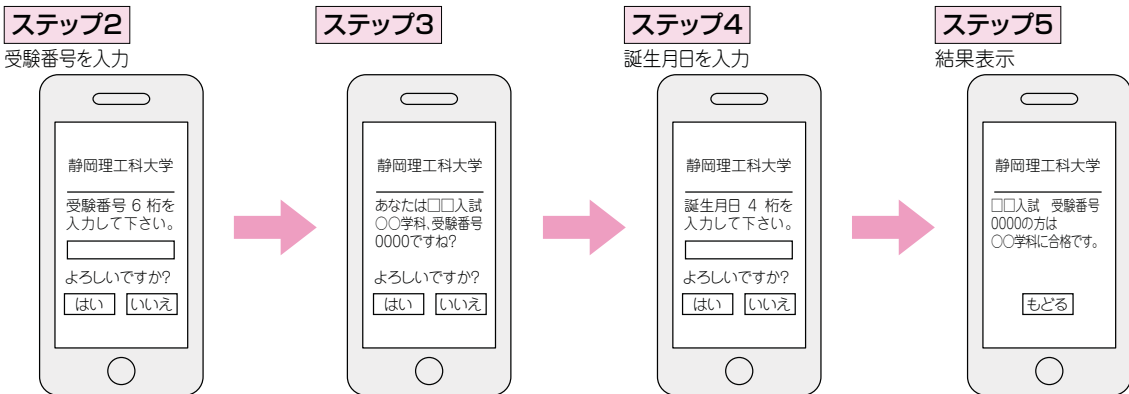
ステップ2
受験番号を入力

静岡理工科大学

受験番号 6 桁を入力して下さい。

よろしいですか?

はい いいえ

ステップ3

静岡理工科大学

あなたは□□入試 ○○学科,受験番号 0000ですね?

よろしいですか?

はい いいえ

ステップ4
誕生月日を入力

静岡理工科大学

誕生月日 4 桁を入力して下さい。

よろしいですか?

はい いいえ

ステップ5
結果表示

静岡理工科大学

□□入試 受験番号 0000の方は ○○学科に合格です。

もどる